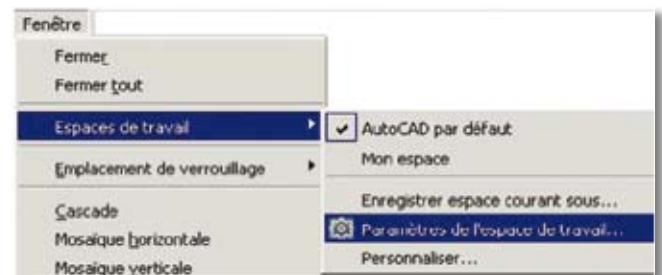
Fenêtre

Fermer
Fermer tout

Espaces de travail

Emplacement de verrouillage

Cascade
Mosaïque horizontale
Mosaïque verticale

AutoCAD par défaut
Mon espace

Enregistrer espace courant sous...
Paramètres de l'espace de travail...
Personnaliser...